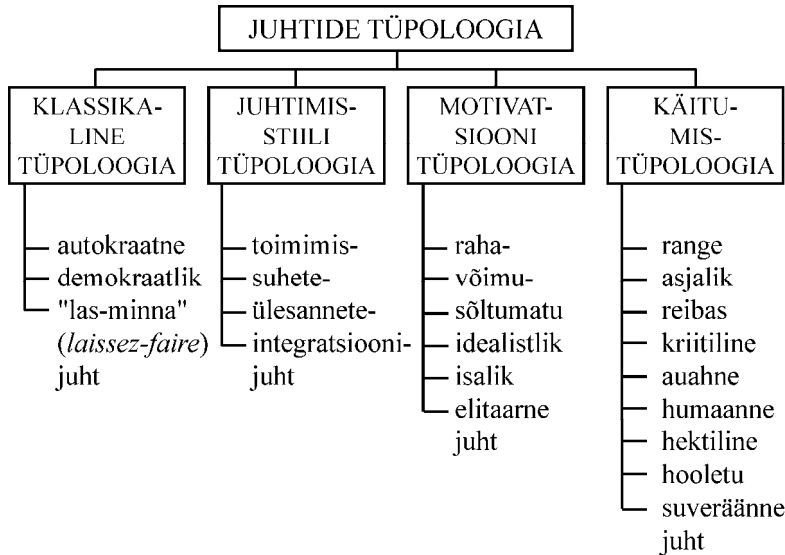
JUHTIDE TÜPOLOOGIA

KLASSIKALINE TÜPOLOOGIA

autokraatne
demokraatlik
"las-minna" (laissez-faire) juht

JUHTIMISSTIILI TÜPOLOOGIA

toimimis-
suhete-
ülesannete-
integratsiooni-
juht

MOTIVATSIOONI TÜPOLOOGIA

raha-
võimu-
sõltumatu
idealistlik
isalik
elitaarne
juht

KÄITUMISTÜPOLOOGIA

range
asjalik
reibas
kriitiline
auahne
humaanne
hektiline
hooletu
suveräänne
juht